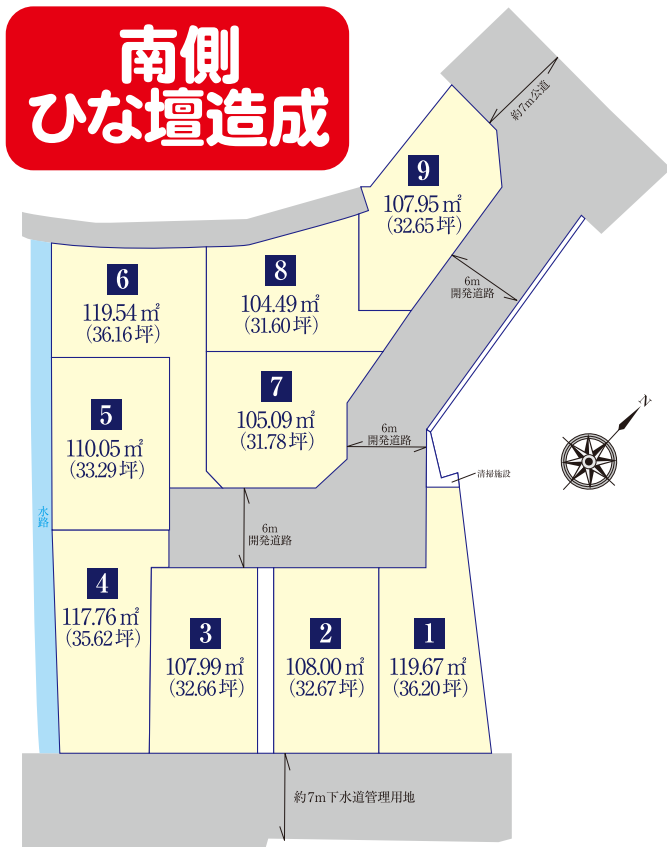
南側
ひな壇造成

約7m公道

9
107.95㎡
(32.65坪)

6
119.54㎡
(36.16坪)

8
104.49㎡
(31.60坪)

6m
開発道路

5
110.05㎡
(33.29坪)

7
105.09㎡
(31.78坪)

6m
開発道路

N

清掃施設

水路

6m
開発道路

4
117.76㎡
(35.62坪)

3
107.99㎡
(32.66坪)

2
108.00㎡
(32.67坪)

1
119.67㎡
(36.20坪)

約7m下水道管理用地